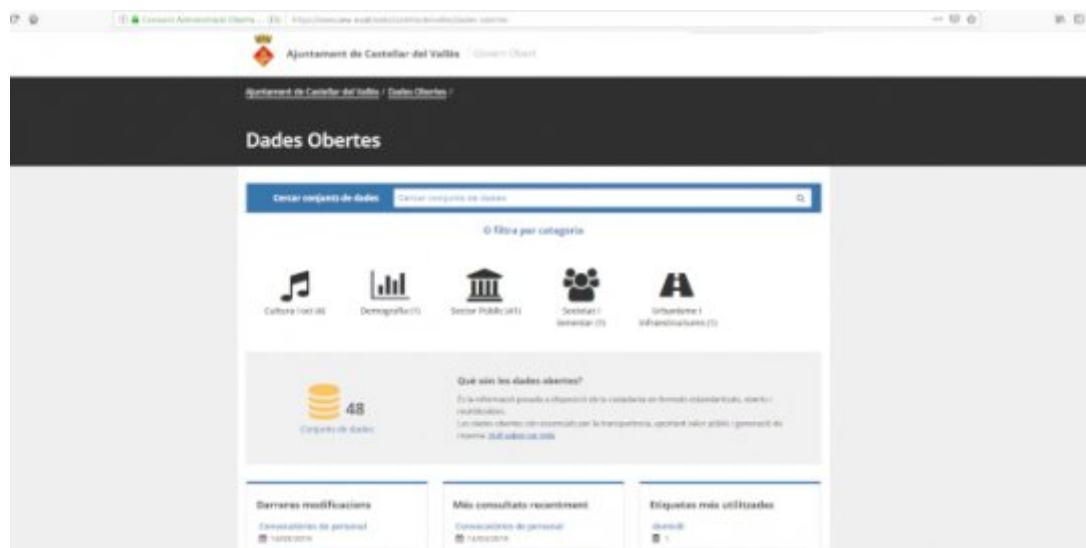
Ajuntament de Castellar del Vallès | Govern Obert

Ajuntament de Castellar del Vallès / Dades Obertes /

Dades Obertes

Cercar conjunts de dades | Cercar conjunts de dades

O filtra per categoria

Cultura i oci (4) | Demografia (1) | Sector Públic (41) | Societat i benestar (3) | Urbanisme i infraestructures (1)

48
Conjunts de dades

Què són les dades obertes?

És la informació posada a disposició de la ciutadania en formats estandarditzats, oberts i reutilitzables.
Les dades obertes són essencials per la transparència, aportant valor públic i generació de riquesa. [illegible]

Darreres modificacions
Convocatòries de personal
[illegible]

Més consultats recentment
Convocatòries de personal
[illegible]

Etiquetes més utilitzades
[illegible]